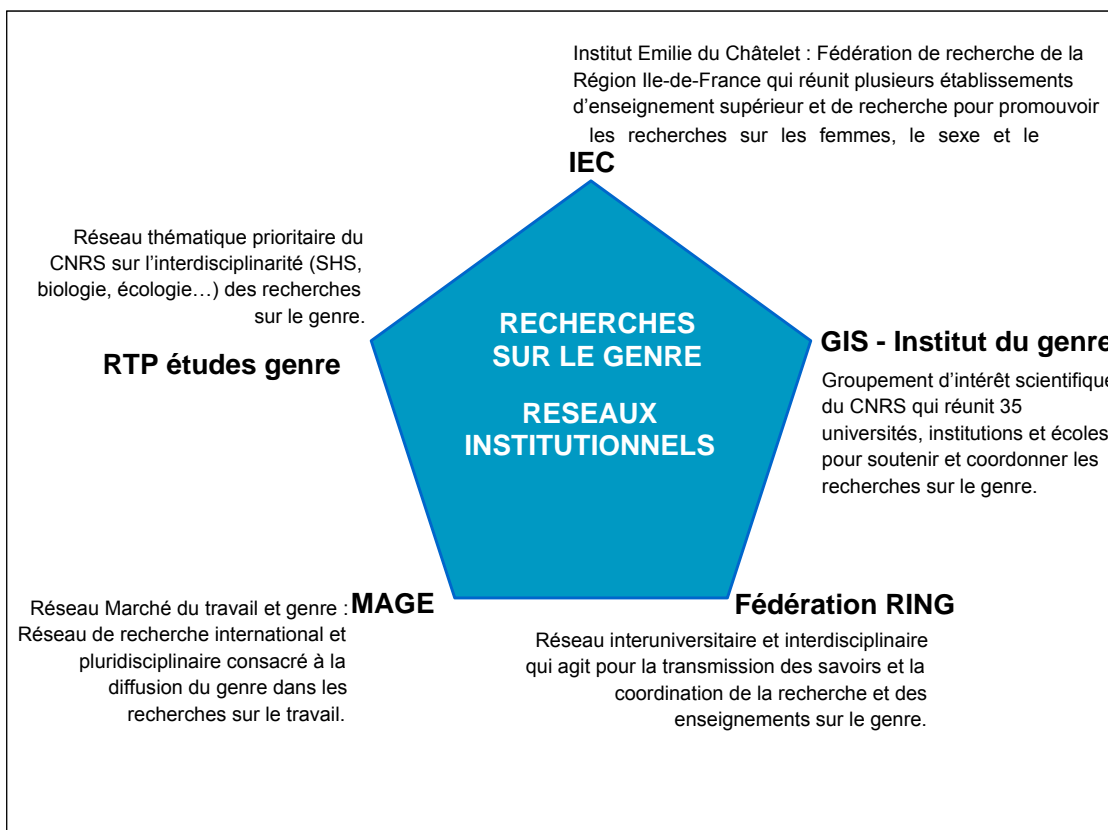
Institut Emilie du Châtelet : Fédération de recherche de la Région Ile-de-France qui réunit plusieurs établissements d'enseignement supérieur et de recherche pour promouvoir les recherches sur les femmes, le sexe et le

IEC

Réseau thématique prioritaire du CNRS sur l'interdisciplinarité (SHS, biologie, écologie…) des recherches sur le genre.

RTP études genre

RECHERCHES SUR LE GENRE

RESEAUX INSTITUTIONNELS

GIS - Institut du genre

Groupement d'intérêt scientifique du CNRS qui réunit 35 universités, institutions et écoles pour soutenir et coordonner les recherches sur le genre.

Réseau Marché du travail et genre : Réseau de recherche international et pluridisciplinaire consacré à la diffusion du genre dans les recherches sur le travail.

MAGE

Fédération RING

Réseau interuniversitaire et interdisciplinaire qui agit pour la transmission des savoirs et la coordination de la recherche et des enseignements sur le genre.